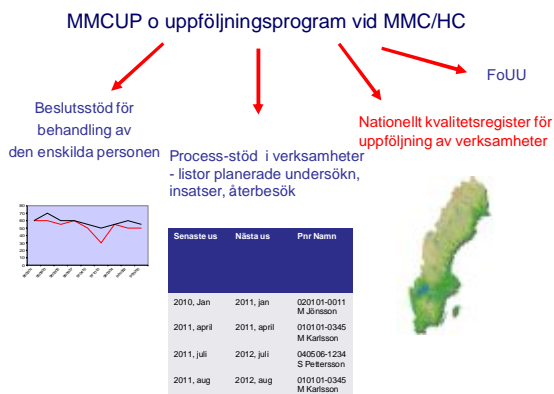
MMCUP o uppföljningsprogram vid MMC/HC

FoUU

Beslutsstöd för behandling av den enskilda personen

Nationellt kvalitetsregister för uppföljning av verksamheter

Process-stöd i verksamheter
- listor planerade undersökn, insatser, återbesök

70
60
50
40
30
20
10
0

| Senaste us | Nästa us | Pnr Namn |
|---|---|---|
| 2010, Jan | 2011, jan | 020101-0011 M Jönsson |
| 2011, april | 2011, april | 010101-0345 M Karlsson |
| 2011, juli | 2012, juli | 040506-1234 S Pettersson |
| 2011, aug | 2012, aug | 010101-0345 M Karlsson |